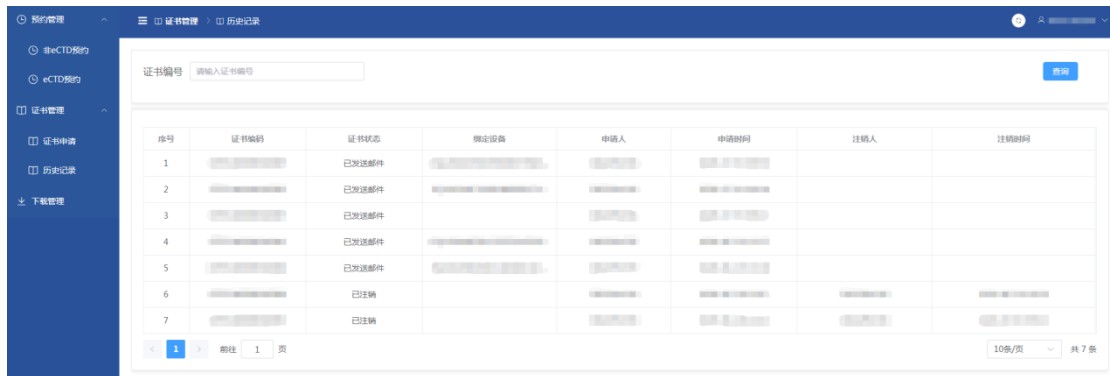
预约管理

非eCTD预约

eCTD预约

证书管理

证书申请

历史记录

下载管理

证书管理 > 历史记录

证书编号 请输入证书编号

查询

| 序号 | 证书编码 | 证书状态 | 绑定设备 | 申请人 | 申请时间 | 注销人 | 注销时间 |
|---|---|---|---|---|---|---|---|
| 1 | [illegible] | 已发送邮件 | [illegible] | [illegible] | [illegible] | | |
| 2 | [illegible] | 已发送邮件 | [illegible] | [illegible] | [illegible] | | |
| 3 | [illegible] | 已发送邮件 | | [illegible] | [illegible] | | |
| 4 | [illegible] | 已发送邮件 | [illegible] | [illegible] | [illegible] | | |
| 5 | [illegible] | 已发送邮件 | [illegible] | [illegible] | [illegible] | | |
| 6 | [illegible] | 已注销 | | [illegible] | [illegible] | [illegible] | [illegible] |
| 7 | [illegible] | 已注销 | | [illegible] | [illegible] | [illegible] | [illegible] |

< 1 > 前往 1 页

10条/页 共 7 条